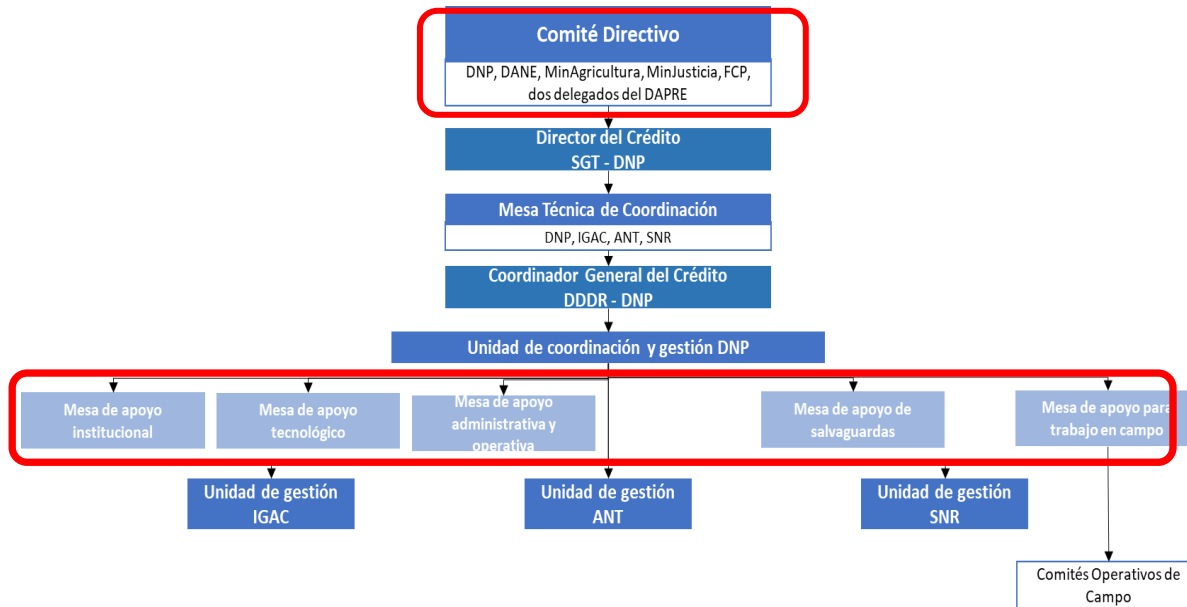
Comité Directivo

DNP, DANE, MinAgricultura, MinJusticia, FCP, dos delegados del DAPRE

Director del Crédito
SGT - DNP

Mesa Técnica de Coordinación

DNP, IGAC, ANT, SNR

Coordinador General del Crédito
DDDR - DNP

Unidad de coordinación y gestión DNP

Mesa de apoyo institucional

Mesa de apoyo tecnológico

Mesa de apoyo administrativa y operativa

Mesa de apoyo de salvaguardas

Mesa de apoyo para trabajo en campo

Unidad de gestión IGAC

Unidad de gestión ANT

Unidad de gestión SNR

Comités Operativos de Campo